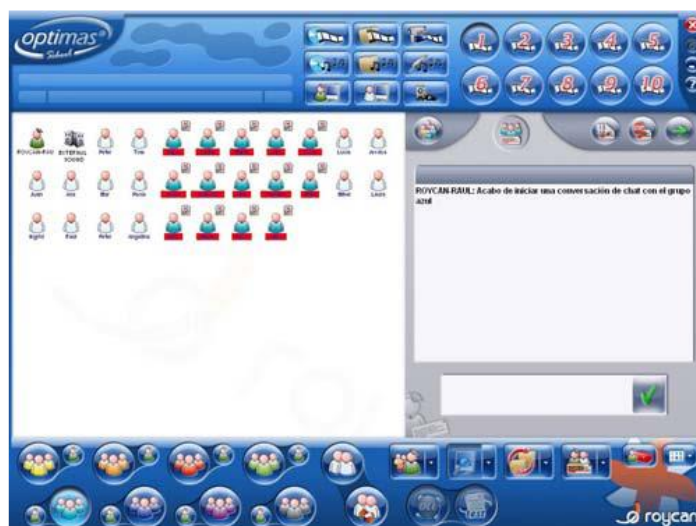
optimas School

1 2 3 4 5
6 7 8 9 10

ROYCAN-RAUL
EXTERNAL SOUND
Peña
Tina
Lucía
Andrea
Juan
Ana
Mar
Rocío
Mikel
Laura
Agata
Raúl
Peña
Angelina

ROYCAN-RAUL: Acabo de iniciar una conversación de chat con el grupo azul

roycan